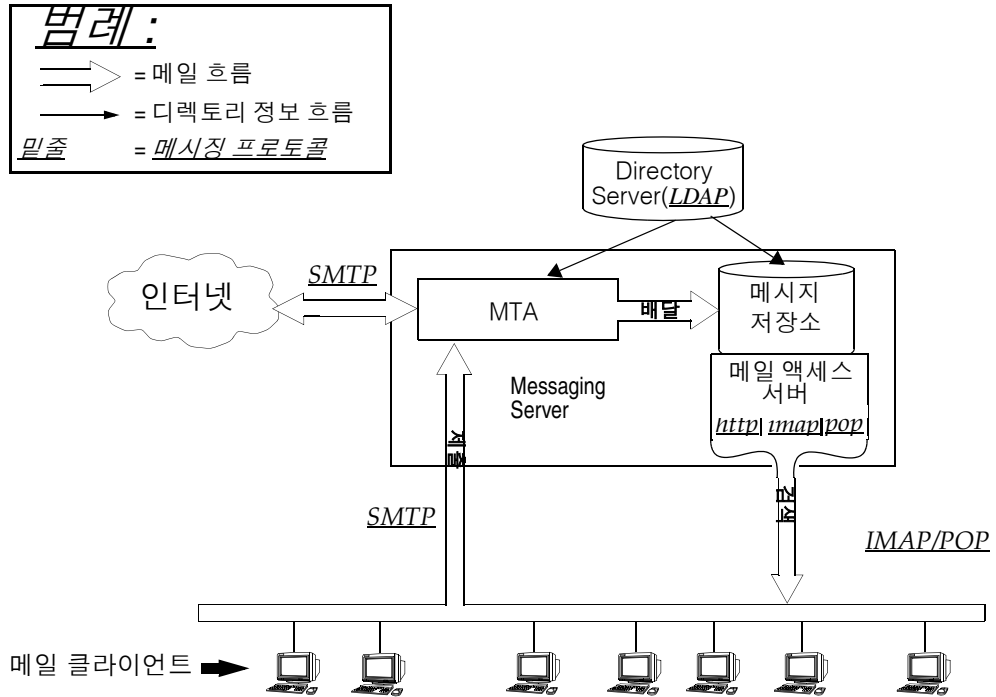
범례 :

= 메일 흐름

= 디렉토리 정보 흐름

밑줄 = 메시징 프로토콜

Directory Server(LDAP)

SMTP

인터넷

MTA

배달

메시지 저장소

메일 액세스 서버

http imap pop

Messaging Server

제출

검색

SMTP

IMAP/POP

메일 클라이언트